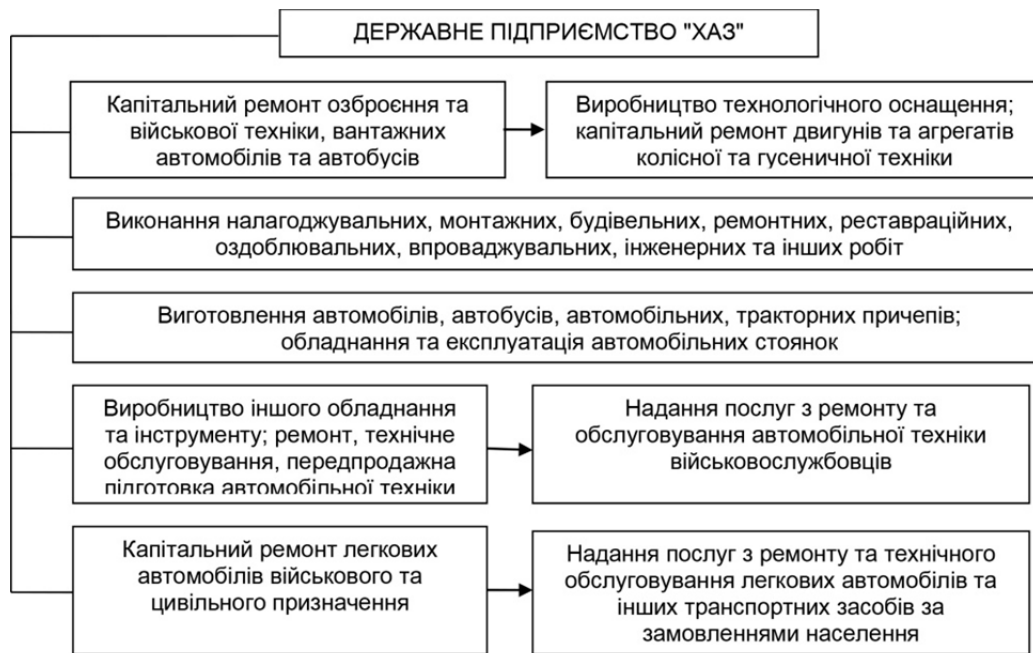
ДЕРЖАВНЕ ПІДПРИЄМСТВО "ХАЗ"

Капітальний ремонт озброєння та військової техніки, вантажних автомобілів та автобусів

Виробництво технологічного оснащення; капітальний ремонт двигунів та агрегатів колісної та гусеничної техніки

Виконання налагоджувальних, монтажних, будівельних, ремонтних, реставраційних, оздоблювальних, впроваджувальних, інженерних та інших робіт

Виготовлення автомобілів, автобусів, автомобільних, тракторних причепів; обладнання та експлуатація автомобільних стоянок

Виробництво іншого обладнання та інструменту; ремонт, технічне обслуговування, передпродажна підготовка автомобільної техніки

Надання послуг з ремонту та обслуговування автомобільної техніки військовослужбовців

Капітальний ремонт легкових автомобілів військового та цивільного призначення

Надання послуг з ремонту та технічного обслуговування легкових автомобілів та інших транспортних засобів за замовленнями населення